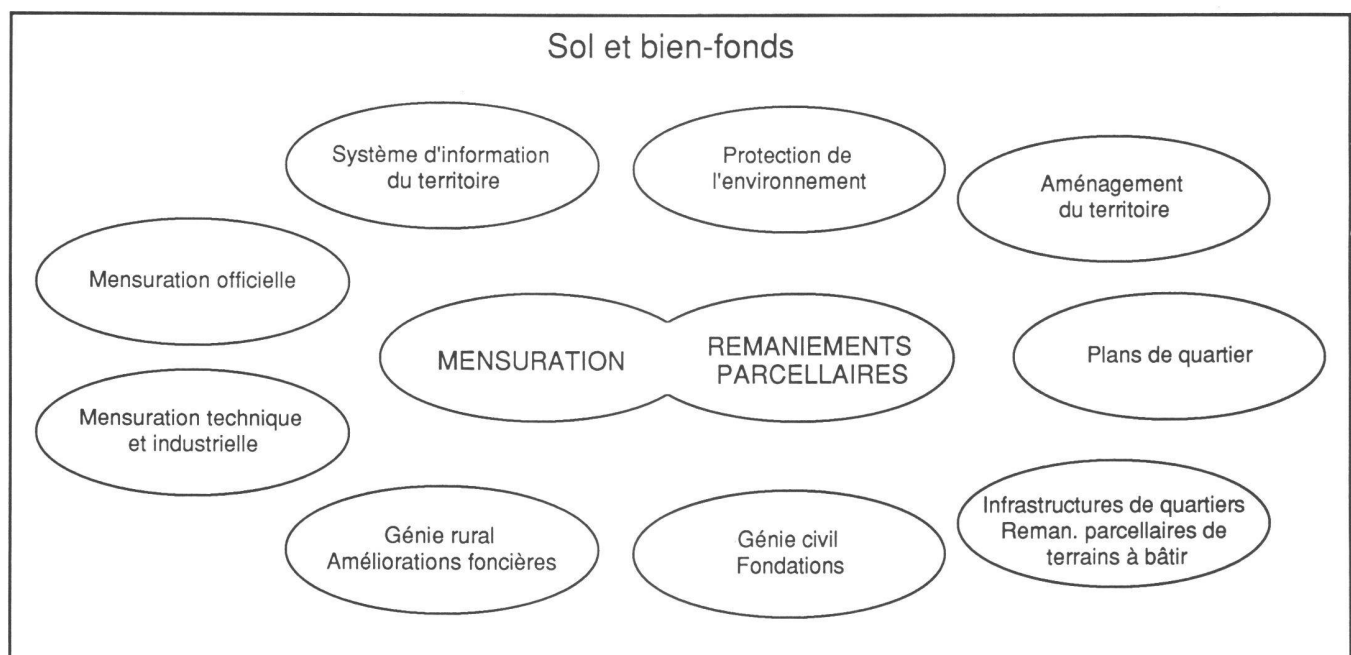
Sol et bien-fonds

Système d'information du territoire

Protection de l'environnement

Aménagement du territoire

Mensuration officielle

MENSURATION

REMANIEMENTS PARCELLAIRES

Plans de quartier

Mensuration technique et industrielle

Génie rural Améliorations foncières

Génie civil Fondations

Infrastructures de quartiers Reman. parcellaires de terrains à bâtir